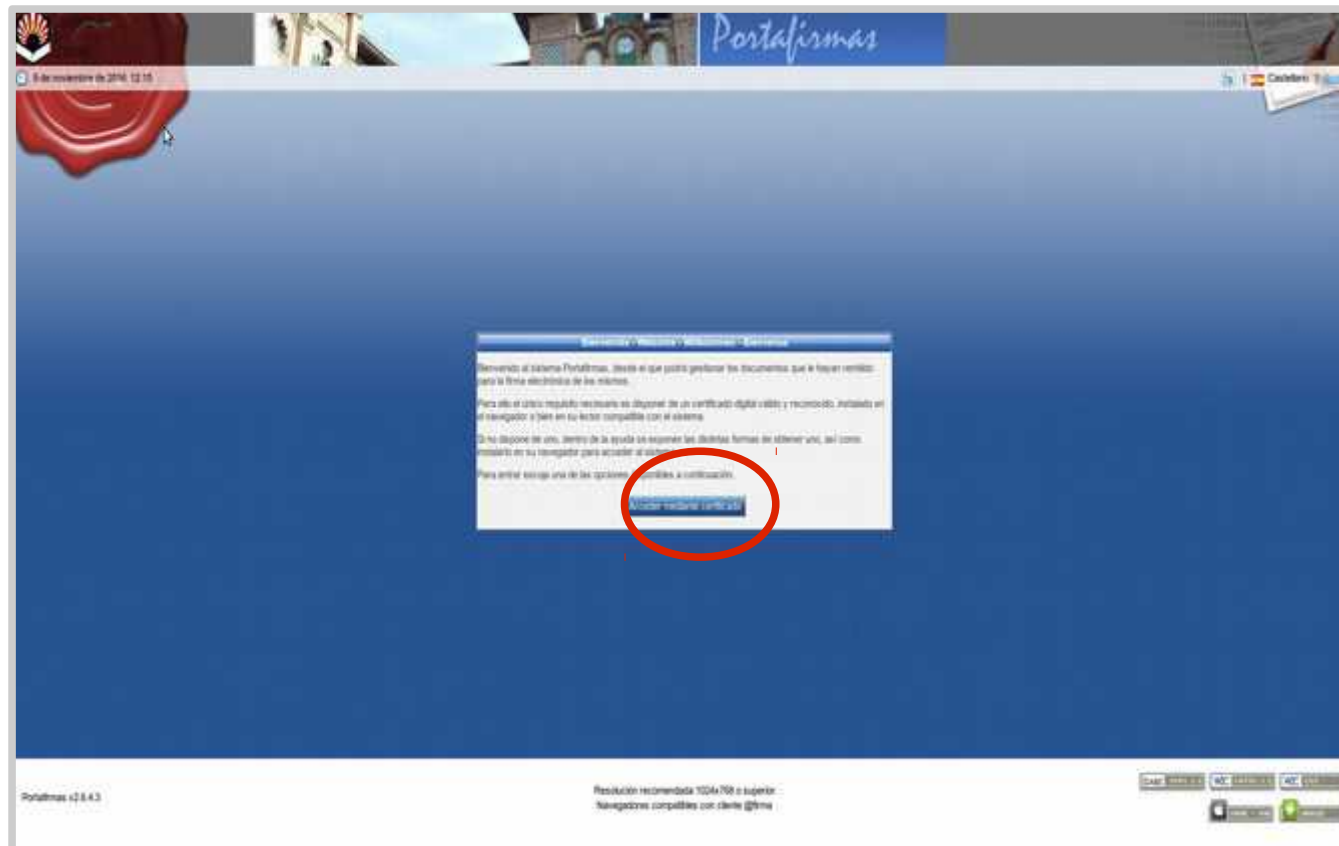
Portafirmas

8 de noviembre de 2016 12:15

Castellano

Bienvenido - Welcome - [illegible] - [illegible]

Bienvenido al sistema Portafirmas, desde el que podrá gestionar los documentos que le hayan remitido para la firma electrónica de los mismos.

Para ello el único requisito necesario es disponer de un certificado digital válido y reconocido, instalado en el navegador o bien en su lector compatible con el sistema.

Si no dispone de uno, dentro de la ayuda se exponen las distintas formas de obtener uno, así como instalarlo en su navegador para acceder al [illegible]

Para entrar escoja una de las opciones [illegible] a continuación.

Acceder mediante certificado

Portafirmas v2.6.4.3

Resolución recomendada 1024x768 o superior
Navegadores compatibles con cliente @firma